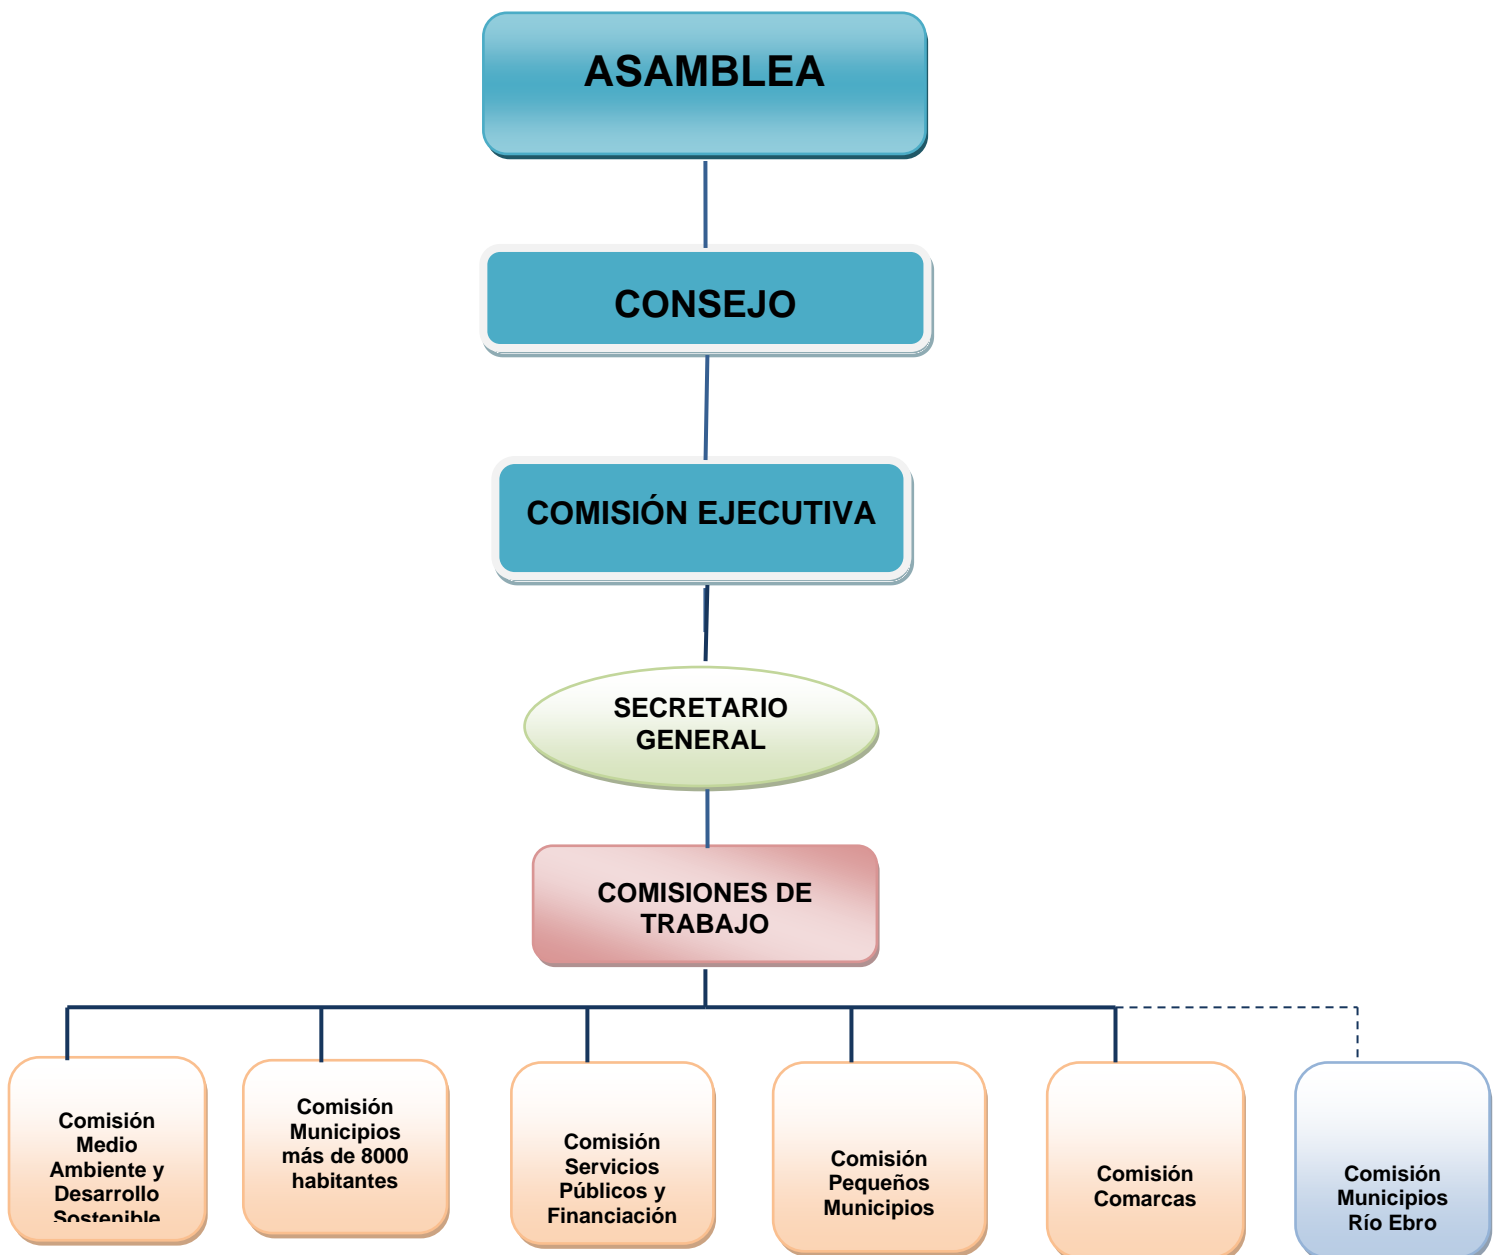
ASAMBLEA

CONSEJO

COMISIÓN EJECUTIVA

SECRETARIO GENERAL

COMISIONES DE TRABAJO

Comisión Medio Ambiente y Desarrollo Sostenible

Comisión Municipios más de 8000 habitantes

Comisión Servicios Públicos y Financiación

Comisión Pequeños Municipios

Comisión Comarcas

Comisión Municipios Río Ebro